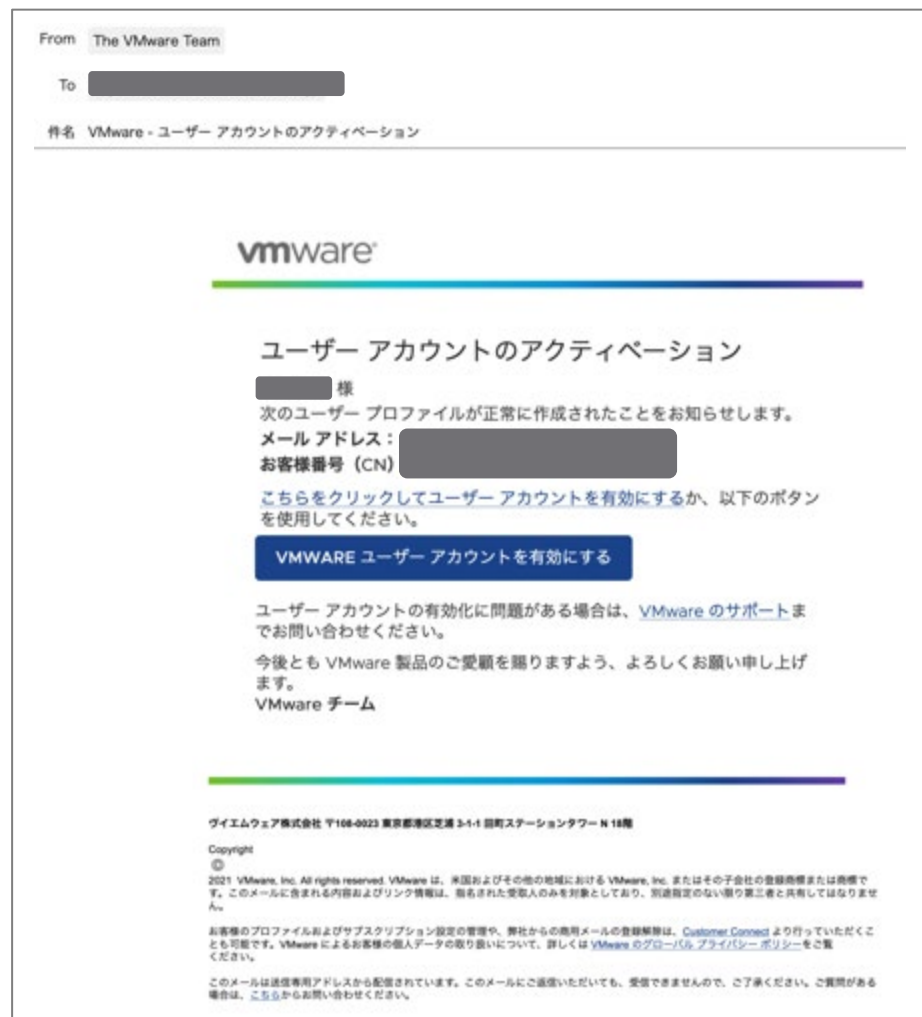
From The VMware Team

To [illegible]

件名 VMware - ユーザー アカウントのアクティベーション

vmware

ユーザー アカウントのアクティベーション

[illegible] 様

次のユーザー プロファイルが正常に作成されたことをお知らせします。

メール アドレス： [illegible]

お客様番号（CN） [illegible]

こちらをクリックしてユーザー アカウントを有効にするか、以下のボタンを使用してください。

VMWARE ユーザー アカウントを有効にする

ユーザー アカウントの有効化に問題がある場合は、VMware のサポートまでお問い合わせください。

今後とも VMware 製品のご愛顧を賜りますよう、よろしくお願い申し上げます。

VMware チーム

ヴイエムウェア株式会社 〒108-0023 東京都港区芝浦 3-1-1 田町ステーションタワー N 18階

Copyright

©

2021 VMware, Inc. All rights reserved. VMware は、米国およびその他の地域における VMware, Inc. またはその子会社の登録商標または商標です。このメールに含まれる内容およびリンク情報は、指名された受取人のみを対象としており、別途指定のない限り第三者と共有してはなりません。

お客様のプロファイルおよびサブスクリプション設定の管理や、弊社からの商用メールの登録解除は、Customer Connect より行っていただくことも可能です。VMware によるお客様の個人データの取り扱いについて、詳しくは VMware のグローバル プライバシー ポリシーをご覧ください。

このメールは送信専用アドレスから配信されています。このメールにご返信いただいても、受信できませんので、ご了承ください。ご質問がある場合は、こちらからお問い合わせください。